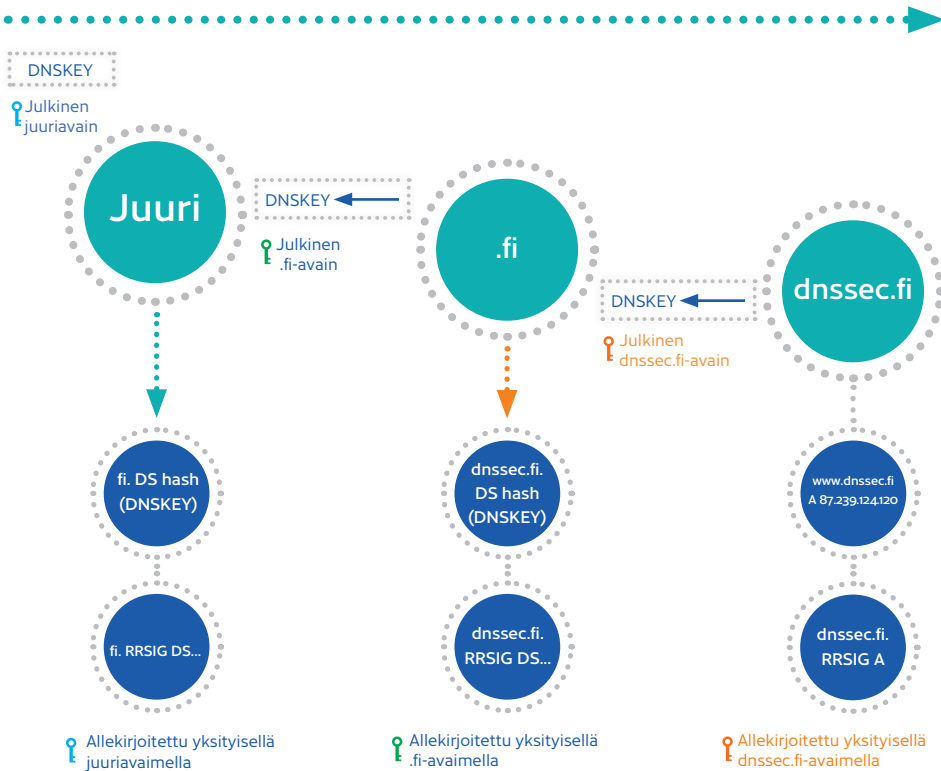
DNSKEY

Julkinen juuriavain

Juuri

DNSKEY

Julkinen .fi-avain

.fi

DNSKEY

Julkinen dnssec.fi-avain

dnssec.fi

fi. DS hash (DNSKEY)

dnssec.fi. DS hash (DNSKEY)

www.dnssec.fi A 87.239.124.120

fi. RRSIG DS...

dnssec.fi. RRSIG DS...

dnssec.fi. RRSIG A

Allekirjoitettu yksityisellä juuriavaimella

Allekirjoitettu yksityisellä .fi-avaimella

Allekirjoitettu yksityisellä dnssec.fi-avaimella